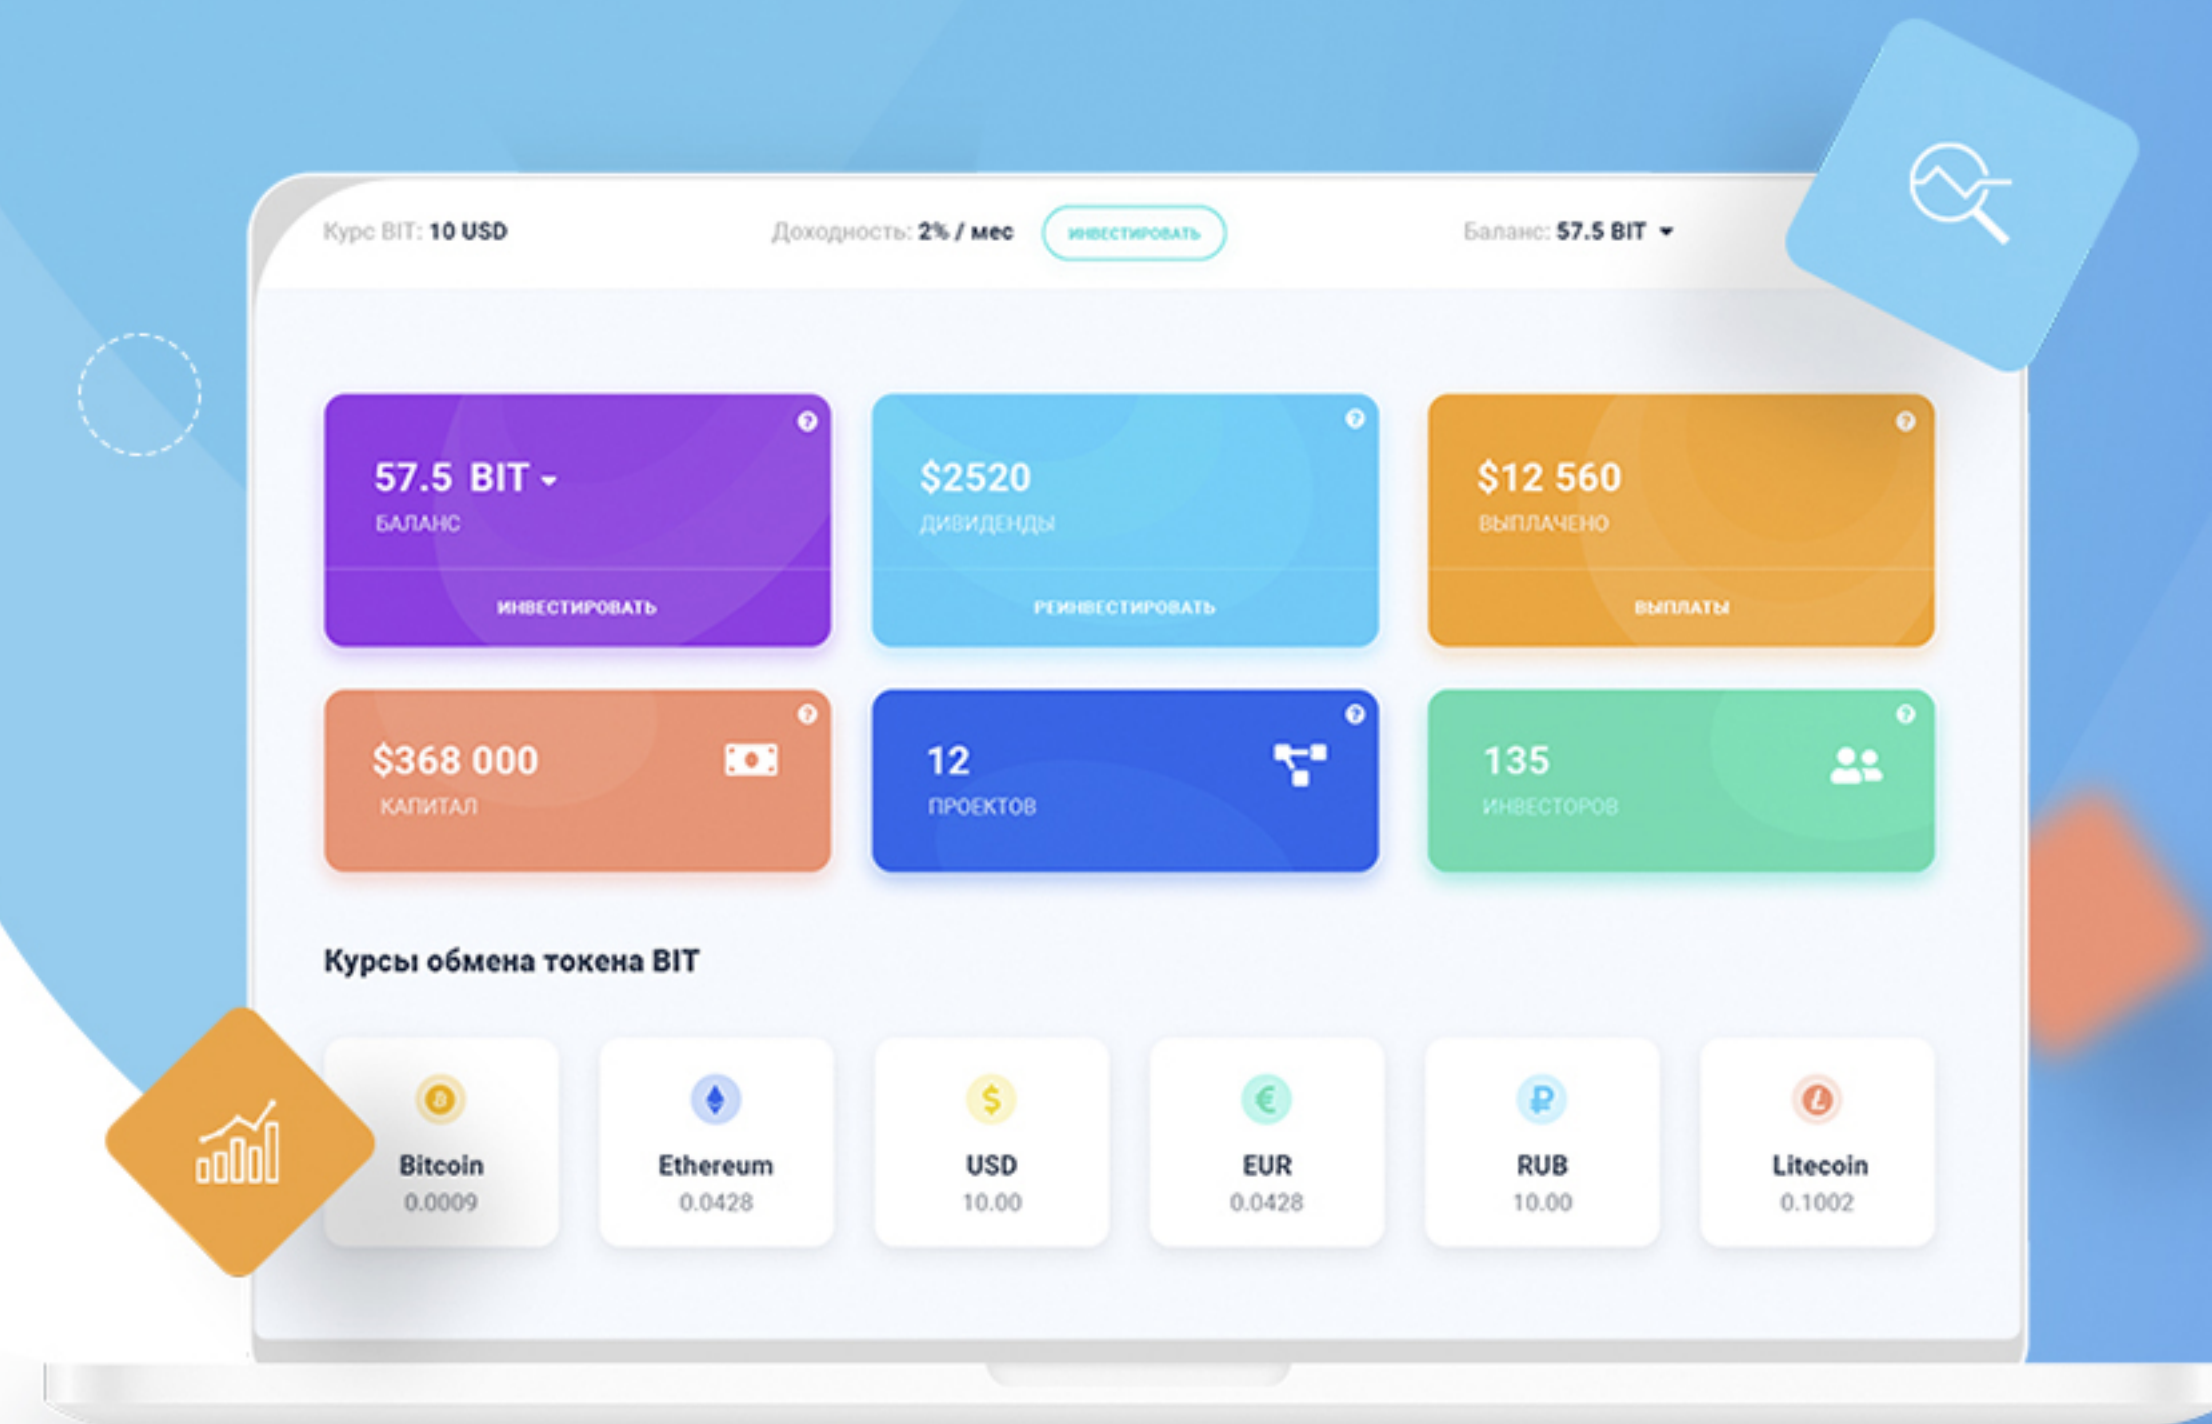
Курс BIT: 10 USD

Доходность: 2% / мес

ИНВЕСТИРОВАТЬ

Баланс: 57.5 BIT

57.5 BIT
БАЛАНС
ИНВЕСТИРОВАТЬ

$2520
ДИВИДЕНДЫ
РЕИНВЕСТИРОВАТЬ

$12 560
ВЫПЛАЧЕНО
ВЫПЛАТЫ

$368 000
КАПИТАЛ

12
ПРОЕКТОВ

135
ИНВЕСТОРОВ

Курсы обмена токена BIT

Bitcoin
0.0009

Ethereum
0.0428

USD
10.00

EUR
0.0428

RUB
10.00

Litecoin
0.1002